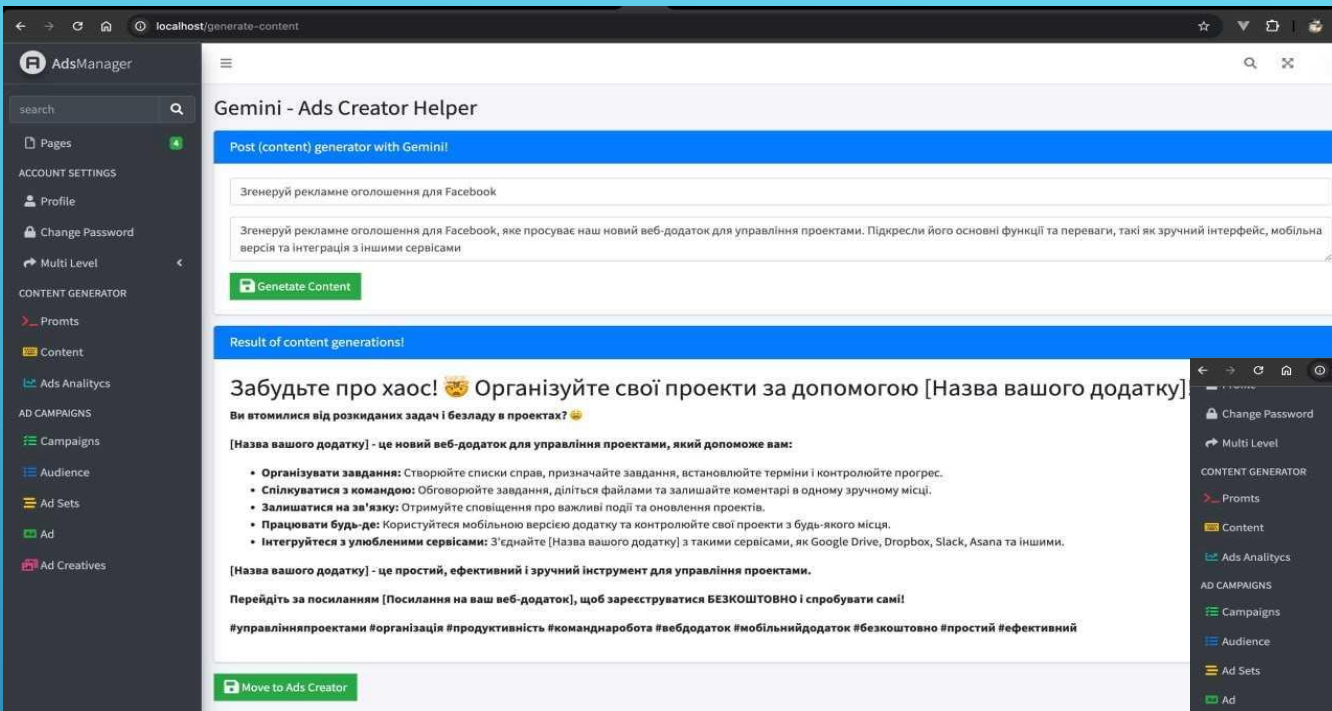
localhost/generate-content

AdsManager

search

Pages 4

ACCOUNT SETTINGS

Profile

Change Password

Multi Level

CONTENT GENERATOR

Promts

Content

Ads Analitycs

AD CAMPAIGNS

Campaigns

Audience

Ad Sets

Ad

Ad Creatives

Gemini - Ads Creator Helper

Post (content) generator with Gemini!

Згенеруй рекламне оголошення для Facebook

Згенеруй рекламне оголошення для Facebook, яке просуває наш новий веб-додаток для управління проектами. Підкресли його основні функції та переваги, такі як зручний інтерфейс, мобільна версія та інтеграція з іншими сервісами

Genetate Content

Result of content generations!

Забудьте про хаос! 🤯 Організуйте свої проекти за допомогою [Назва вашого додатку]

**Ви втомилися від розкиданих задач і безладу в проектах?** 😩

**[Назва вашого додатку] - це новий веб-додаток для управління проектами, який допоможе вам:**

- **Організувати завдання:** Створюйте списки справ, призначайте завдання, встановлюйте терміни і контролюйте прогрес.
- **Спілкуватися з командою:** Обговорюйте завдання, діліться файлами та залишайте коментарі в одному зручному місці.
- **Залишатися на зв'язку:** Отримуйте сповіщення про важливі події та оновлення проектів.
- **Працювати будь-де:** Користуйтеся мобільною версією додатку та контролюйте свої проекти з будь-якого місця.
- **Інтегруйтеся з улюбленими сервісами:** З'єднайте [Назва вашого додатку] з такими сервісами, як Google Drive, Dropbox, Slack, Asana та іншими.

**[Назва вашого додатку] - це простий, ефективний і зручний інструмент для управління проектами.**

**Перейдіть за посиланням [Посилання на ваш веб-додаток], щоб зареєструватися БЕЗКОШТОВНО і спробувати самі!**

**#управлінняпроектами #організація #продуктивність #командаробота #вебдодаток #мобільнийдодаток #безкоштовно #простий #ефективний**

Move to Ads Creator

Change Password

Multi Level

CONTENT GENERATOR

Promts

Content

Ads Analitycs

AD CAMPAIGNS

Campaigns

Audience

Ad Sets

Ad